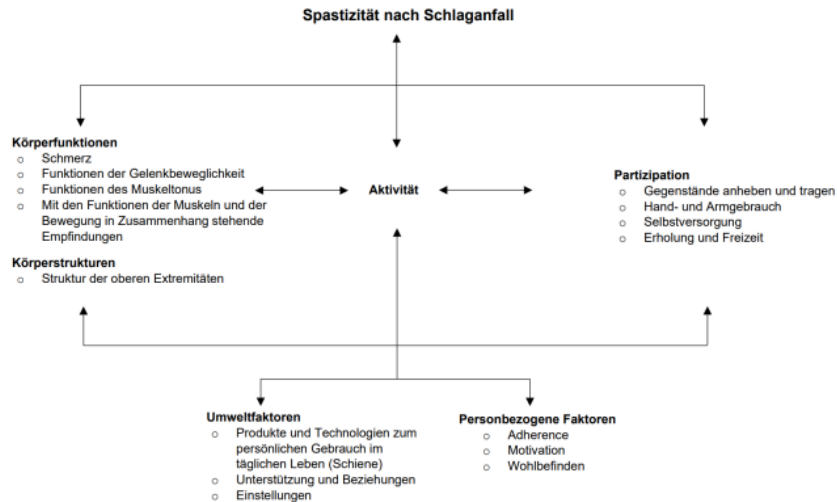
Spastizität nach Schlaganfall

Körperfunktionen
- Schmerz
- Funktionen der Gelenkbeweglichkeit
- Funktionen des Muskeltonus
- Mit den Funktionen der Muskeln und der Bewegung in Zusammenhang stehende Empfindungen

Körperstrukturen
- Struktur der oberen Extremitäten

Aktivität

Partizipation
- Gegenstände anheben und tragen
- Hand- und Armgebrauch
- Selbstversorgung
- Erholung und Freizeit

Umweltfaktoren
- Produkte und Technologien zum persönlichen Gebrauch im täglichen Leben (Schiene)
- Unterstützung und Beziehungen
- Einstellungen

Personbezogene Faktoren
- Adherence
- Motivation
- Wohlbefinden